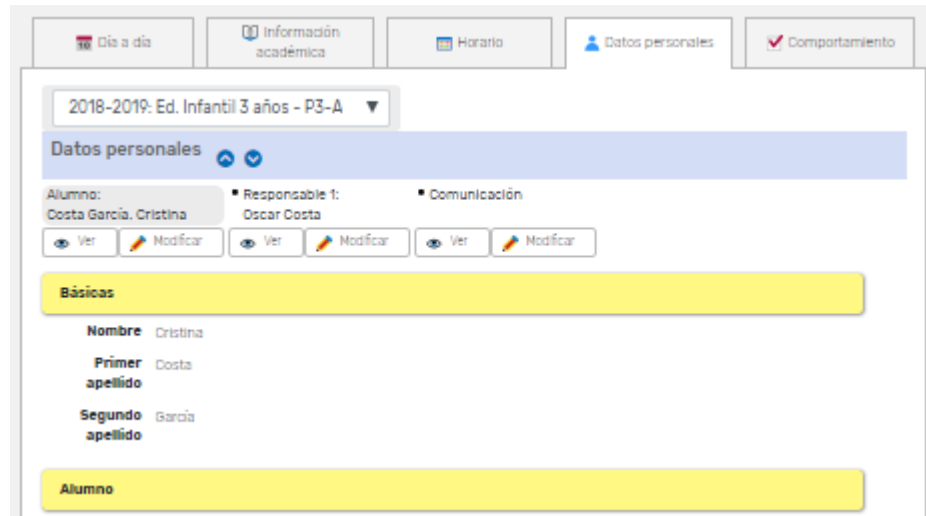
Día a día | Información académica | Horario | Datos personales | Comportamiento

2018-2019: Ed. Infantil 3 años - P3-A ▼

Datos personales

Alumno:
Costa García, Cristina

Responsable 1:
Oscar Costa

Comunicación

Ver Modificar Ver Modificar Ver Modificar

Básicas

Nombre Cristina

Primer apellido Costa

Segundo apellido García

Alumno